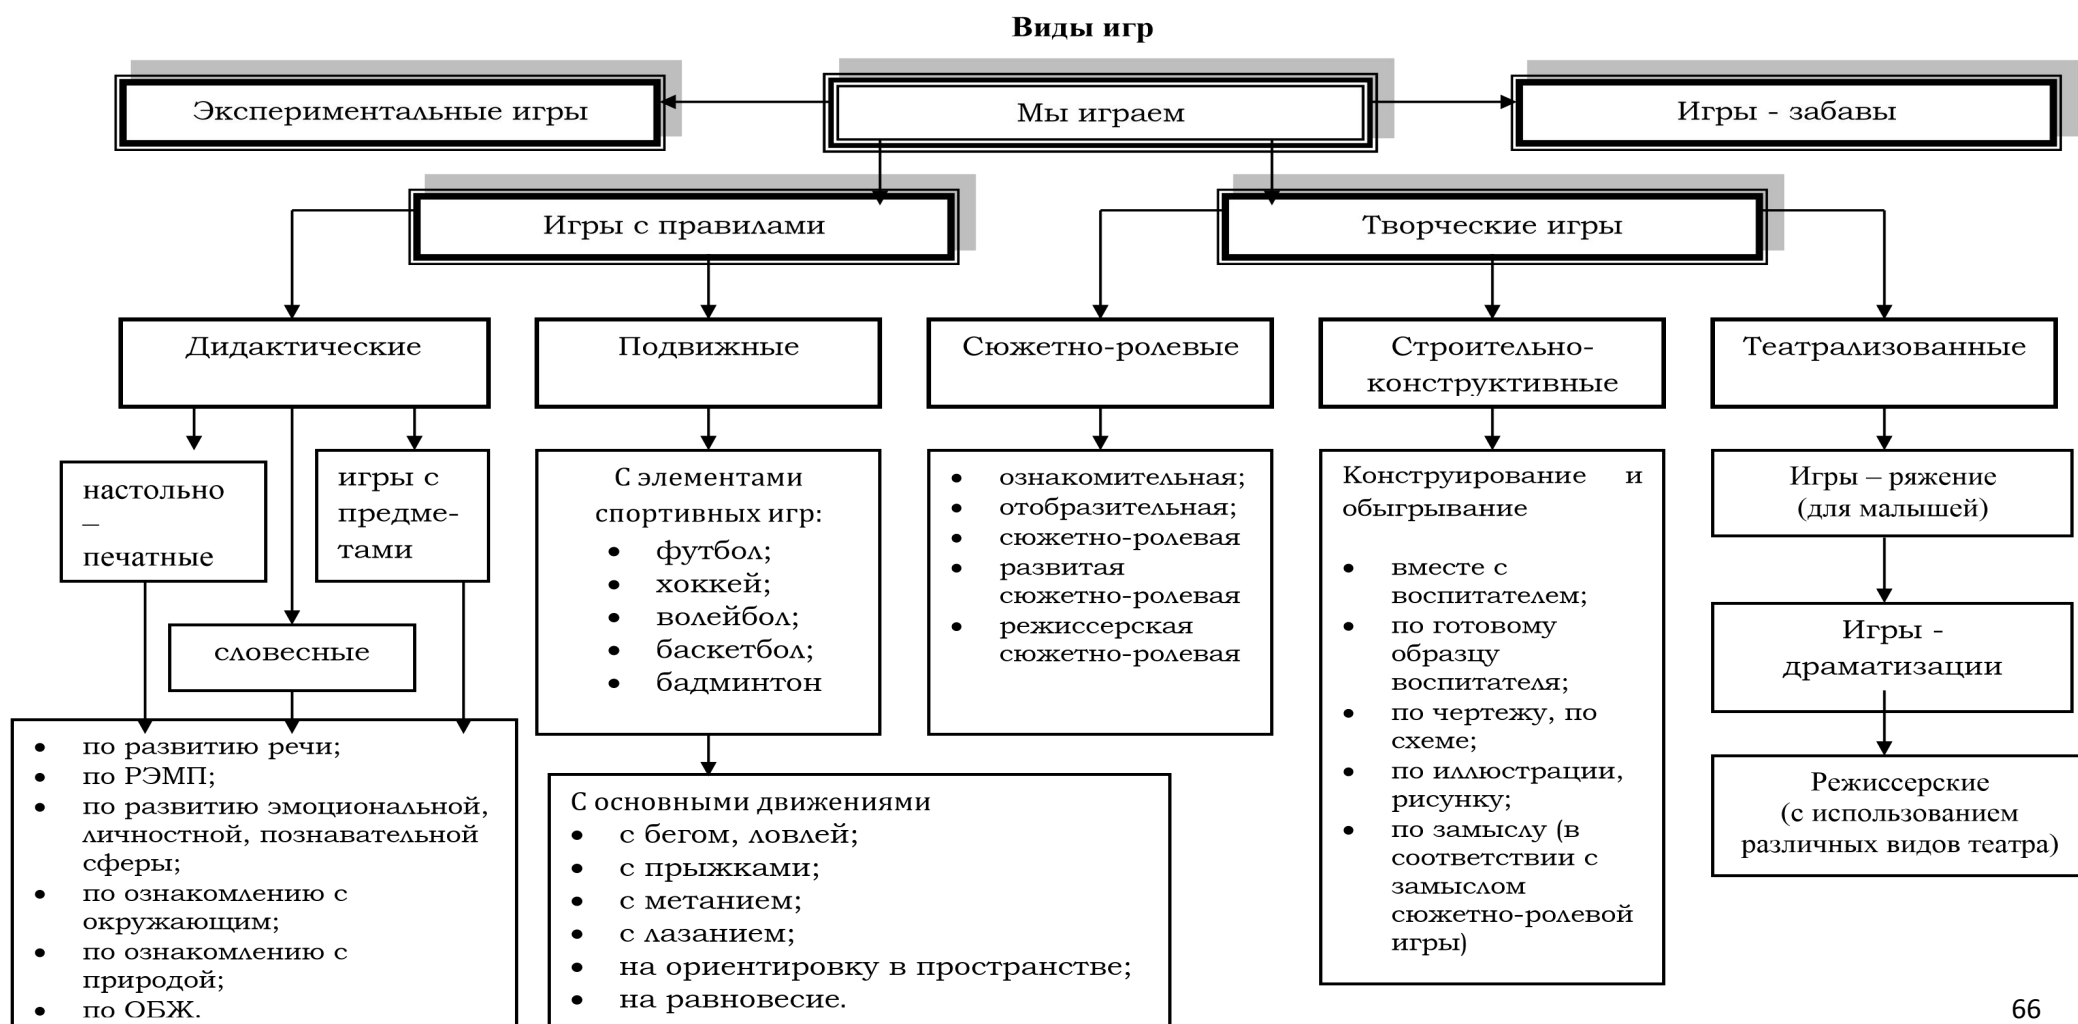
Виды игр

Экспериментальные игры

Мы играем

Игры - забавы

Игры с правилами

Творческие игры

Дидактические

Подвижные

Сюжетно-ролевые

Строительно-конструктивные

Театрализованные

настольно – печатные

игры с предметами

словесные

- по развитию речи;
- по РЭМП;
- по развитию эмоциональной, личностной, познавательной сферы;
- по ознакомлению с окружающим;
- по ознакомлению с природой;
- по ОБЖ.

С элементами спортивных игр:
- футбол;
- хоккей;
- волейбол;
- баскетбол;
- бадминтон

С основными движениями
- с бегом, ловлей;
- с прыжками;
- с метанием;
- с лазанием;
- на ориентировку в пространстве;
- на равновесие.

- ознакомительная;
- отобразительная;
- сюжетно-ролевая
- развитая сюжетно-ролевая
- режиссерская сюжетно-ролевая

Конструирование и обыгрывание
- вместе с воспитателем;
- по готовому образцу воспитателя;
- по чертежу, по схеме;
- по иллюстрации, рисунку;
- по замыслу (в соответствии с замыслом сюжетно-ролевой игры)

Игры – ряжение (для малышей)

Игры - драматизации

Режиссерские (с использованием различных видов театра)

66